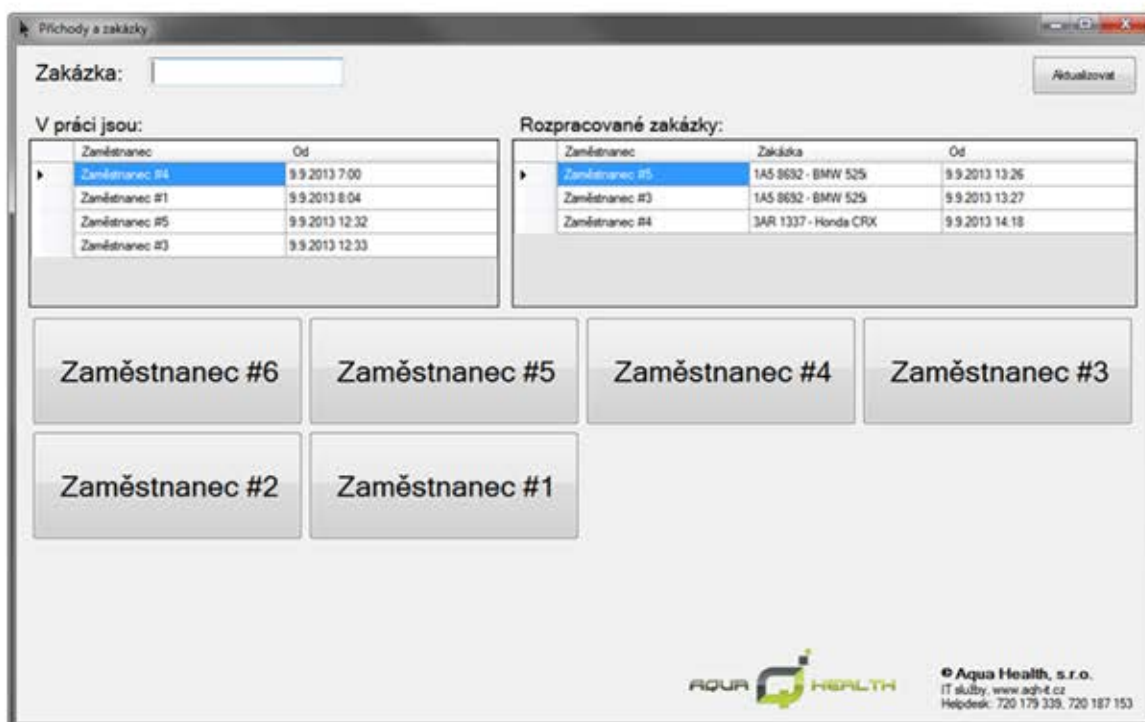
Příchody a zakázky

Zakázka:

Aktualizovat

V práci jsou:

| Zaměstnanec | Od |
|---|---|
| Zaměstnanec #4 | 9.9.2013 7:00 |
| Zaměstnanec #1 | 9.9.2013 8:04 |
| Zaměstnanec #5 | 9.9.2013 12:32 |
| Zaměstnanec #3 | 9.9.2013 12:33 |

Rozpracované zakázky:

| Zaměstnanec | Zakázka | Od |
|---|---|---|
| Zaměstnanec #5 | 1A5 8692 - BMW 525i | 9.9.2013 13:26 |
| Zaměstnanec #3 | 1A5 8692 - BMW 525i | 9.9.2013 13:27 |
| Zaměstnanec #4 | 3AR 1337 - Honda CRX | 9.9.2013 14:18 |

Zaměstnanec #6

Zaměstnanec #5

Zaměstnanec #4

Zaměstnanec #3

Zaměstnanec #2

Zaměstnanec #1

AQUA HEALTH

© Aqua Health, s.r.o.
IT služby, www.aqh-it.cz
Helpdesk: 720 179 339, 720 187 153